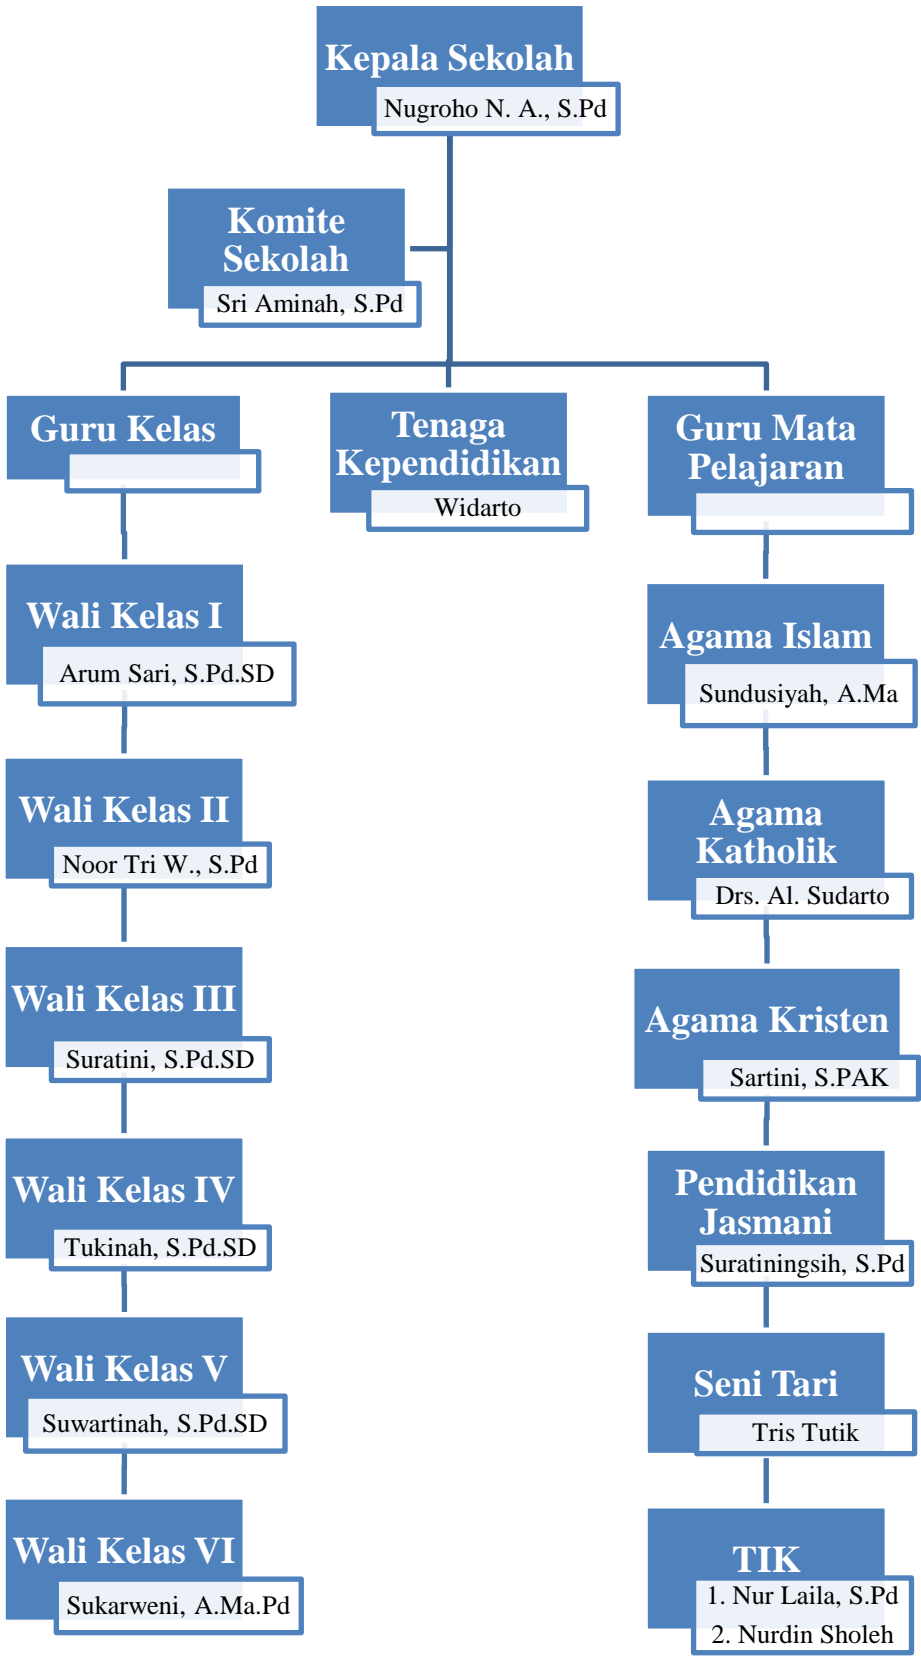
Kepala Sekolah
Nugroho N. A., S.Pd

Komite Sekolah
Sri Aminah, S.Pd

Guru Kelas

Tenaga Kependidikan
Widarto

Guru Mata Pelajaran

Wali Kelas I
Arum Sari, S.Pd.SD

Wali Kelas II
Noor Tri W., S.Pd

Wali Kelas III
Suratini, S.Pd.SD

Wali Kelas IV
Tukinah, S.Pd.SD

Wali Kelas V
Suwartinah, S.Pd.SD

Wali Kelas VI
Sukarweni, A.Ma.Pd

Agama Islam
Sundusiyah, A.Ma

Agama Katholik
Drs. Al. Sudarto

Agama Kristen
Sartini, S.PAK

Pendidikan Jasmani
Suratiningsih, S.Pd

Seni Tari
Tris Tutik

TIK
1. Nur Laila, S.Pd
2. Nurdin Sholeh